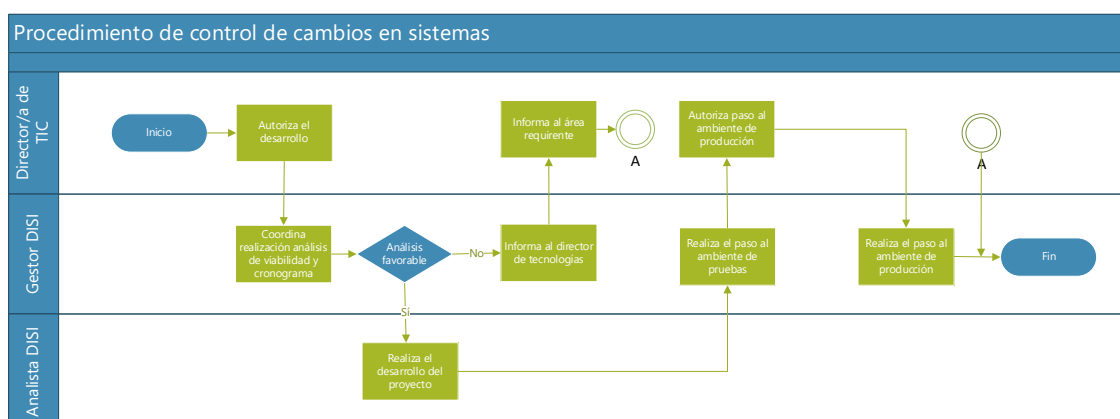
Procedimiento de control de cambios en sistemas

Director/a de TIC

Inicio

Autoriza el desarrollo

Informa al área requirente

A

Autoriza paso al ambiente de producción

A

Gestor DISI

Coordina realización análisis de viabilidad y cronograma

Análisis favorable

No

Informa al director de tecnologías

Realiza el paso al ambiente de pruebas

Realiza el paso al ambiente de producción

Fin

Sí

Analista DISI

Realiza el desarrollo del proyecto